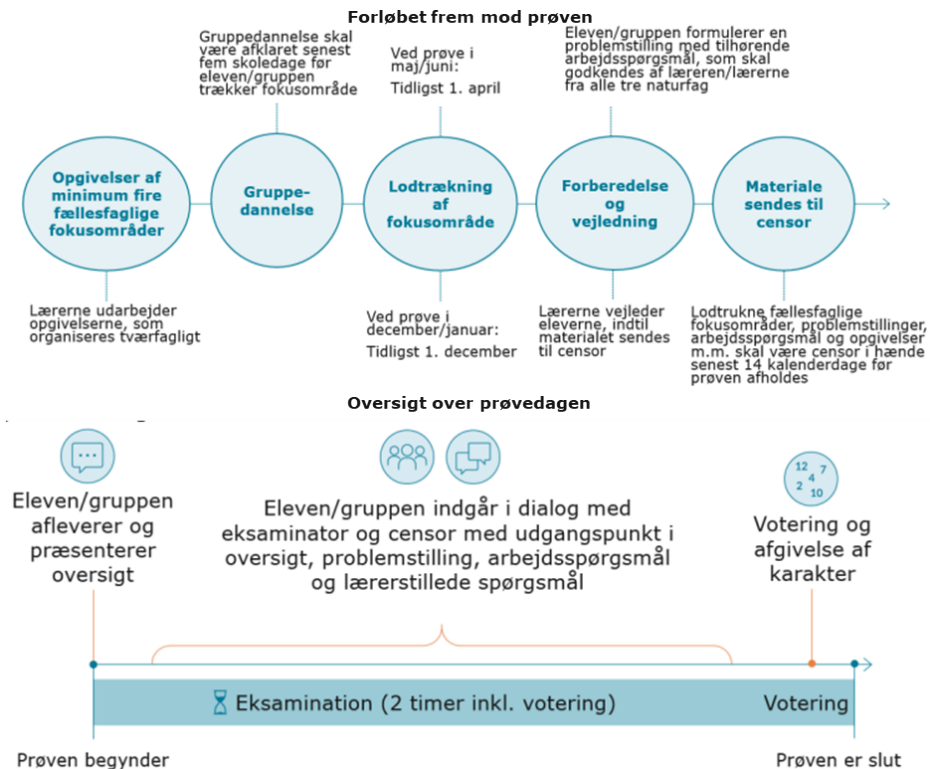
Forløbet frem mod prøven

Gruppedannelse skal være afklaret senest fem skoledage før eleven/gruppen trækker fokusområde

Ved prøve i maj/juni:

Tidligst 1. april

Eleven/gruppen formulerer en problemstilling med tilhørende arbejdsspørgsmål, som skal godkendes af læreren/lærerne fra alle tre naturfag

Opgivelser af minimum fire fællesfaglige fokusområder

Gruppedannelse

Lodtrækning af fokusområde

Forberedelse og vejledning

Materiale sendes til censor

Lærerne udarbejder opgivelserne, som organiseres tværfagligt

Ved prøve i december/januar:

Tidligst 1. december

Lærerne vejleder eleverne, indtil materialet sendes til censor

Lodtrukne fællesfaglige fokusområder, problemstillinger, arbejdsspørgsmål og opgivelser m.m. skal være censor i hænde senest 14 kalenderdage før prøven afholdes

Oversigt over prøvedagen

Eleven/gruppen afleverer og præsenterer oversigt

Eleven/gruppen indgår i dialog med eksaminator og censor med udgangspunkt i oversigt, problemstilling, arbejdsspørgsmål og lærerstillede spørgsmål

12 7 4 2 10

Votering og afgivelse af karakter

Eksamination (2 timer inkl. votering)

Votering

Prøven begynder

Prøven er slut